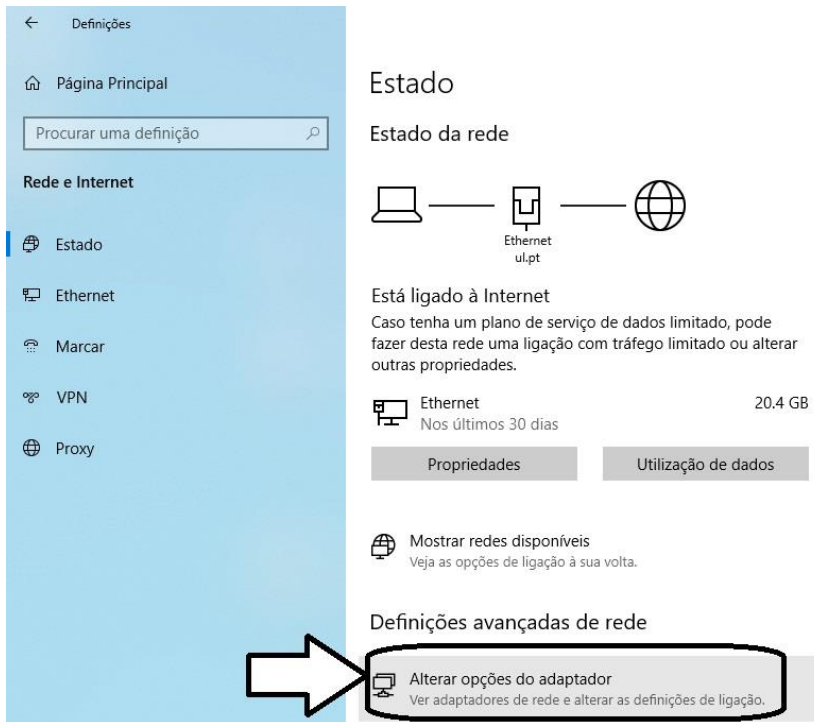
← Definições

Página Principal

Procurar uma definição

Rede e Internet

Estado

Ethernet

Marcar

VPN

Proxy

Estado

Estado da rede

Ethernet
ul.pt

Está ligado à Internet

Caso tenha um plano de serviço de dados limitado, pode fazer desta rede uma ligação com tráfego limitado ou alterar outras propriedades.

Ethernet
Nos últimos 30 dias

20.4 GB

Propriedades

Utilização de dados

Mostrar redes disponíveis
Veja as opções de ligação à sua volta.

Definições avançadas de rede

Alterar opções do adaptador
Ver adaptadores de rede e alterar as definições de ligação.